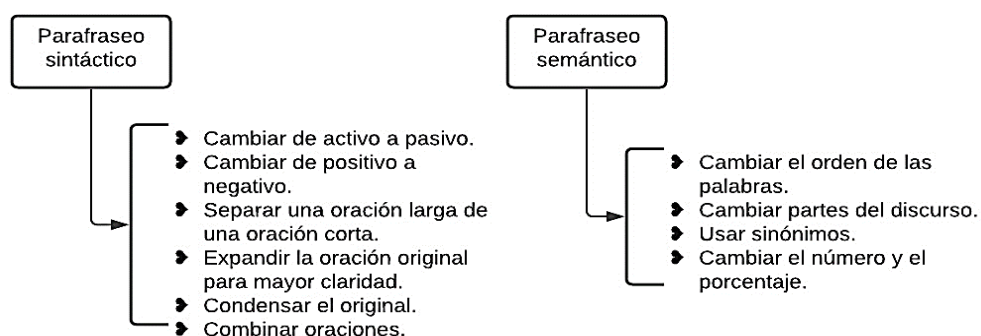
Parafraseo sintáctico

- Cambiar de activo a pasivo.
- Cambiar de positivo a negativo.
- Separar una oración larga de una oración corta.
- Expandir la oración original para mayor claridad.
- Condensar el original.
- Combinar oraciones.

Parafraseo semántico

- Cambiar el orden de las palabras.
- Cambiar partes del discurso.
- Usar sinónimos.
- Cambiar el número y el porcentaje.